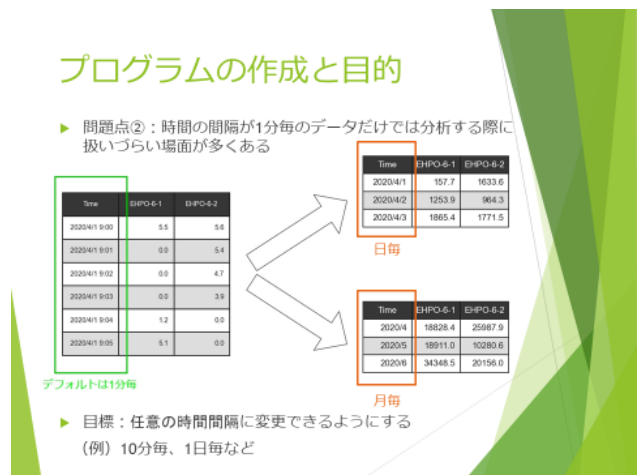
プログラムの作成と目的

▶ 問題点②：時間の間隔が1分毎のデータだけでは分析する際に扱いづらい場面が多くある

| Time | EHPO-6-1 | EHPO-6-2 |
|---|---|---|
| 2020/4/1 9:00 | 5.5 | 5.6 |
| 2020/4/1 9:01 | 0.0 | 5.4 |
| 2020/4/1 9:02 | 0.0 | 4.7 |
| 2020/4/1 9:03 | 0.0 | 3.9 |
| 2020/4/1 9:04 | 1.2 | 0.0 |
| 2020/4/1 9:05 | 5.1 | 0.0 |

デフォルトは1分毎

| Time | EHPO-6-1 | EHPO-6-2 |
|---|---|---|
| 2020/4/1 | 157.7 | 1633.6 |
| 2020/4/2 | 1253.9 | 984.3 |
| 2020/4/3 | 1865.4 | 1771.5 |

日毎

| Time | EHPO-6-1 | EHPO-6-2 |
|---|---|---|
| 2020/4 | 18828.4 | 25987.9 |
| 2020/5 | 18911.0 | 10280.6 |
| 2020/6 | 34348.5 | 20156.0 |

月毎

▶ 目標：任意の時間間隔に変更できるようにする
（例）10分毎、1日毎など